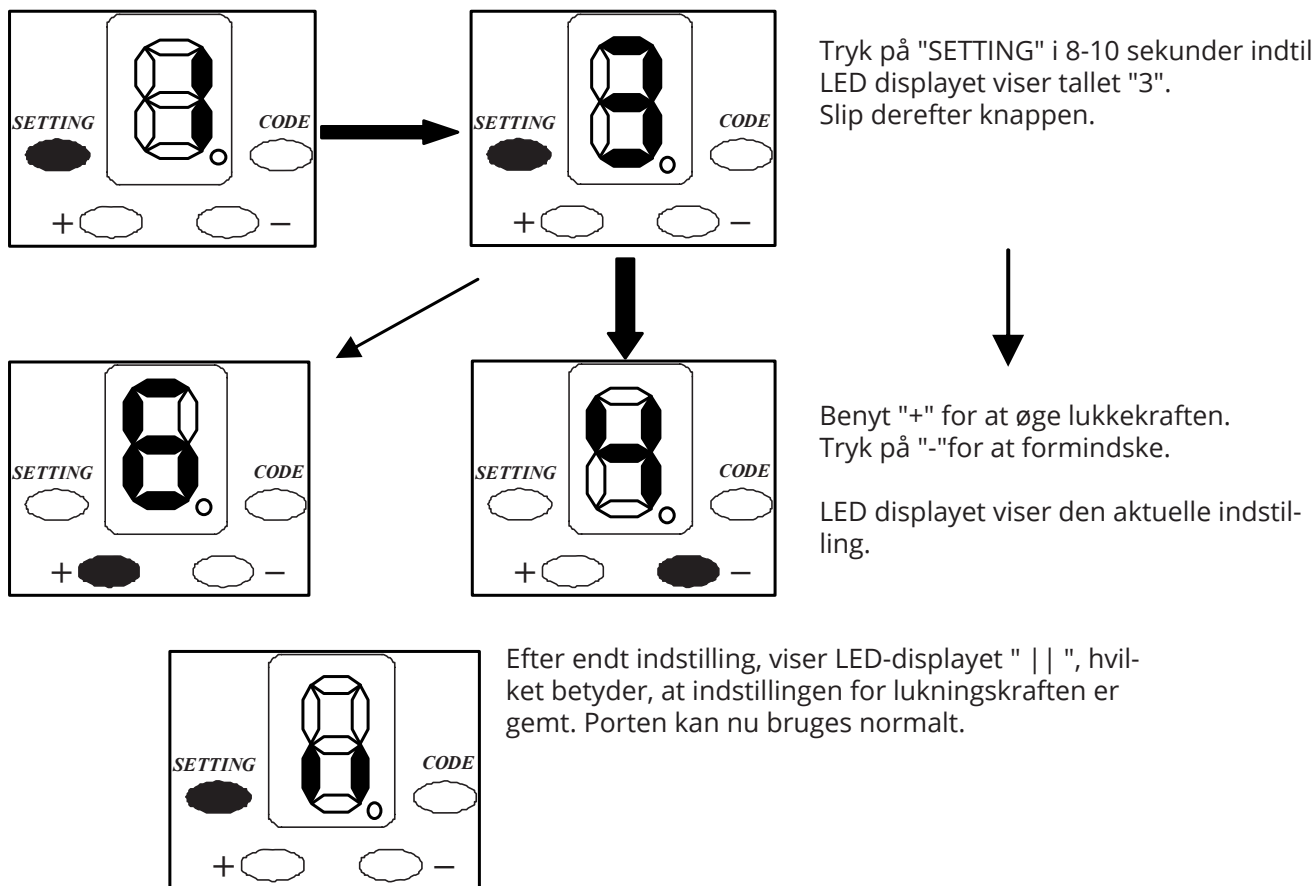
SETTING
CODE
+
–

SETTING
CODE
+
–

Tryk på "SETTING" i 8-10 sekunder indtil LED displayet viser tallet "3". Slip derefter knappen.

SETTING
CODE
+
–

SETTING
CODE
+
–

Benyt "+" for at øge lukkekraften. Tryk på "-"for at formindske.

LED displayet viser den aktuelle indstilling.

SETTING
CODE
+
–

Efter endt indstilling, viser LED-displayet " || ", hvilket betyder, at indstillingen for lukningskraften er gemt. Porten kan nu bruges normalt.